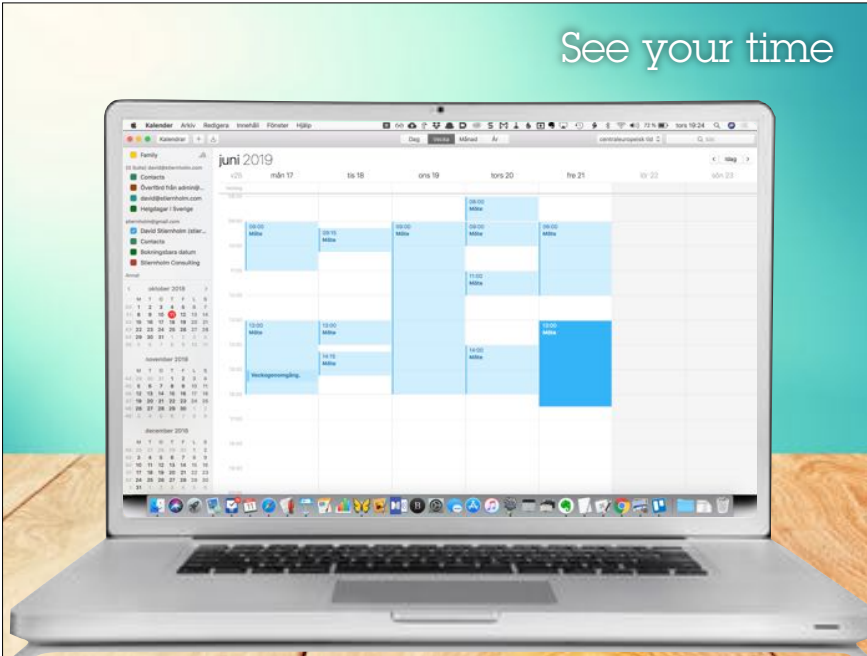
See your time

Kalender Arkiv Redigera Innehåll Fönster Hjälp

torsd 19:24

Kalendrar

Dag Vecka Månad År

juni 2019

idag

v25 mån 17 tis 18 ons 19 tors 20 fre 21 lör 22 sön 23

Family

Contacts

Överförd från admin@...

david@stiernholm.com

Helgdagar i Sverige

David Stiernholm (stier...

Contacts

Bokningsbara datum

Stiernholm Consulting

oktober 2018

november 2018

december 2018

09:00 Mills

09:15 Mills

09:00 Mills

08:00 Mills

09:00 Mills

09:00 Mills

11:00 Mills

13:00 Mills

13:00 Mills

13:00 Mills

14:15 Mills

14:00 Mills

Veckogenomgång

09:00

10:00

11:00

12:00

13:00

14:00

15:00

16:00

17:00

18:00

19:00

20:00